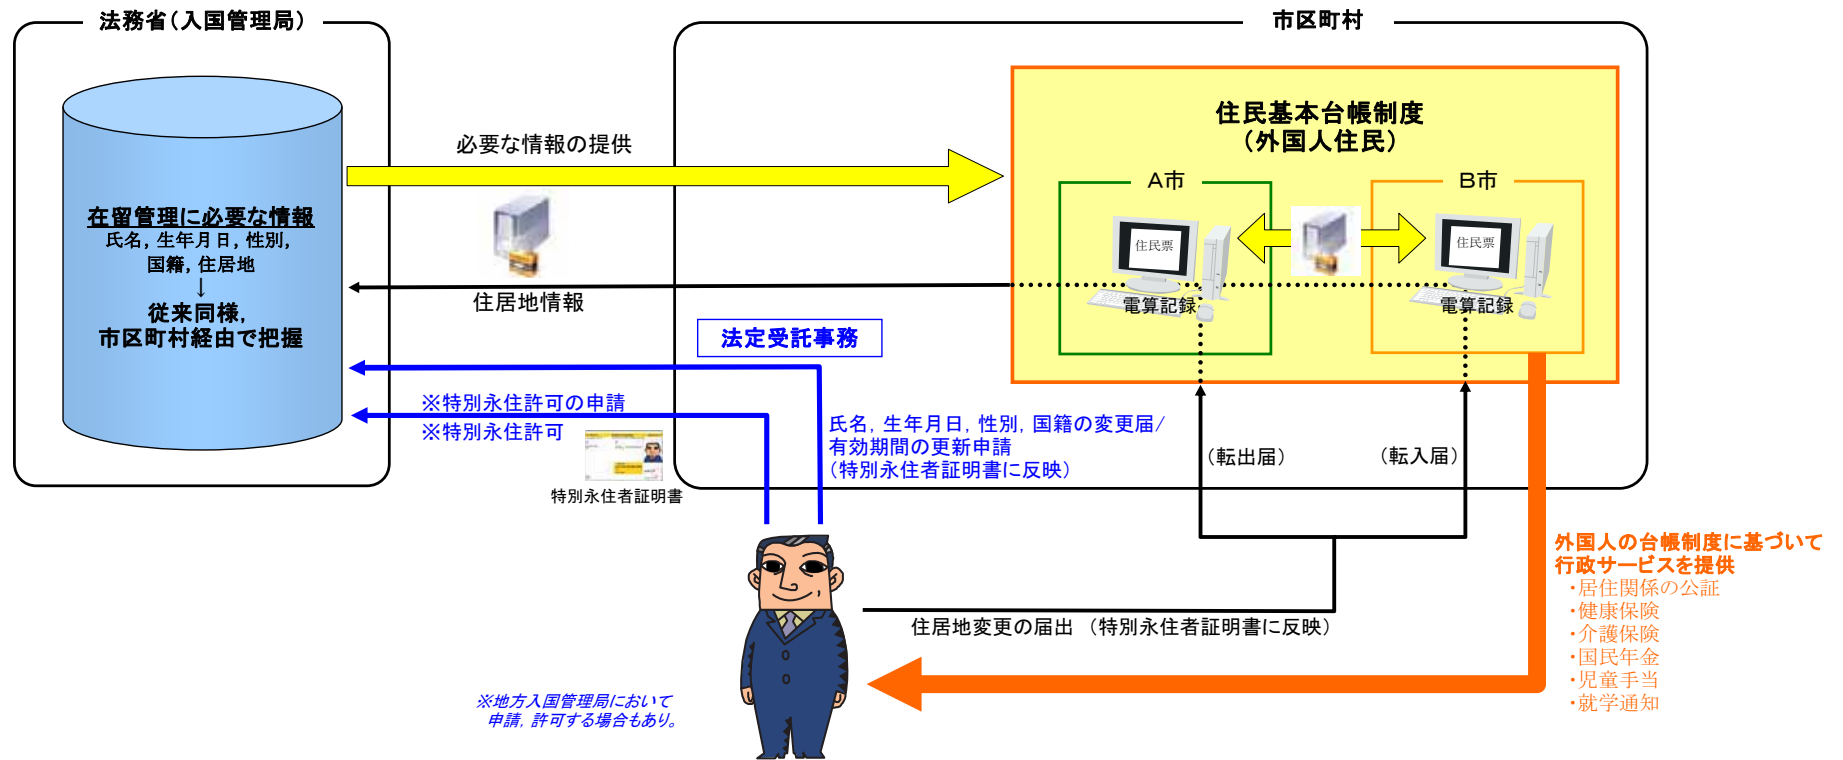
法務省(入国管理局)

在留管理に必要な情報
氏名, 生年月日, 性別, 国籍, 住居地
↓
従来同様,
市区町村経由で把握

必要な情報の提供

住居地情報

市区町村

住民基本台帳制度
(外国人住民)

A市

B市

住民票

住民票

電算記録

電算記録

法定受託事務

※特別永住許可の申請
※特別永住許可

特別永住者証明書

氏名, 生年月日, 性別, 国籍の変更届/
有効期間の更新申請
(特別永住者証明書に反映)

(転出届)

(転入届)

住居地変更の届出 (特別永住者証明書に反映)

外国人の台帳制度に基づいて
行政サービスを提供
・居住関係の公証
・健康保険
・介護保険
・国民年金
・児童手当
・就学通知

※地方入国管理局において
申請, 許可する場合もあり。